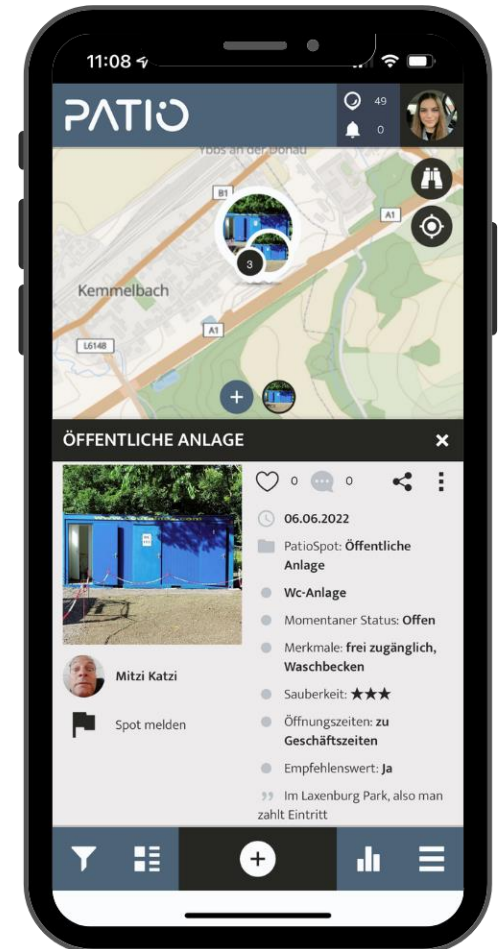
11:08

PATIO

49
0

Ybbs an der Donau

B1
A1
3
Kemmelbach
A1
L6148

ÖFFENTLICHE ANLAGE ×

0 0

06.06.2022

PatioSpot: Öffentliche Anlage

Wc-Anlage

Momentaner Status: Offen

Merkmale: frei zugänglich, Waschbecken

Sauberkeit: ★★★

Öffnungszeiten: zu Geschäftszeiten

Empfehlenswert: Ja

Im Laxenburg Park, also man zahlt Eintritt

Mitzi Katzi

Spot melden